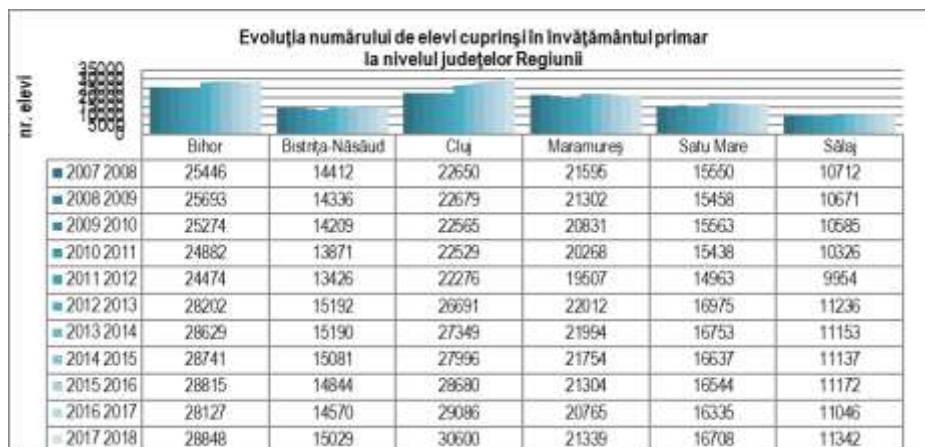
Evoluția numărului de elevi cuprinși în învățământul primar la nivelul județelor Regiunii

nr. elevi

35000
30000
25000
20000
15000
10000
5000
0

| | Bihor | Bistrita-Năsăud | Cluj | Maramureș | Satu Mare | Sălaj |
|---|---|---|---|---|---|---|
| 2007 2008 | 25446 | 14412 | 22650 | 21595 | 15550 | 10712 |
| 2008 2009 | 25693 | 14336 | 22679 | 21302 | 15458 | 10671 |
| 2009 2010 | 25274 | 14209 | 22565 | 20831 | 15563 | 10585 |
| 2010 2011 | 24882 | 13871 | 22529 | 20268 | 15438 | 10326 |
| 2011 2012 | 24474 | 13426 | 22276 | 19507 | 14963 | 9954 |
| 2012 2013 | 28202 | 15192 | 26691 | 22012 | 16975 | 11236 |
| 2013 2014 | 28629 | 15190 | 27349 | 21994 | 16753 | 11153 |
| 2014 2015 | 28741 | 15081 | 27996 | 21754 | 16637 | 11137 |
| 2015 2016 | 28815 | 14844 | 28680 | 21304 | 16544 | 11172 |
| 2016 2017 | 28127 | 14570 | 29086 | 20765 | 16335 | 11046 |
| 2017 2018 | 28848 | 15029 | 30600 | 21339 | 16708 | 11342 |